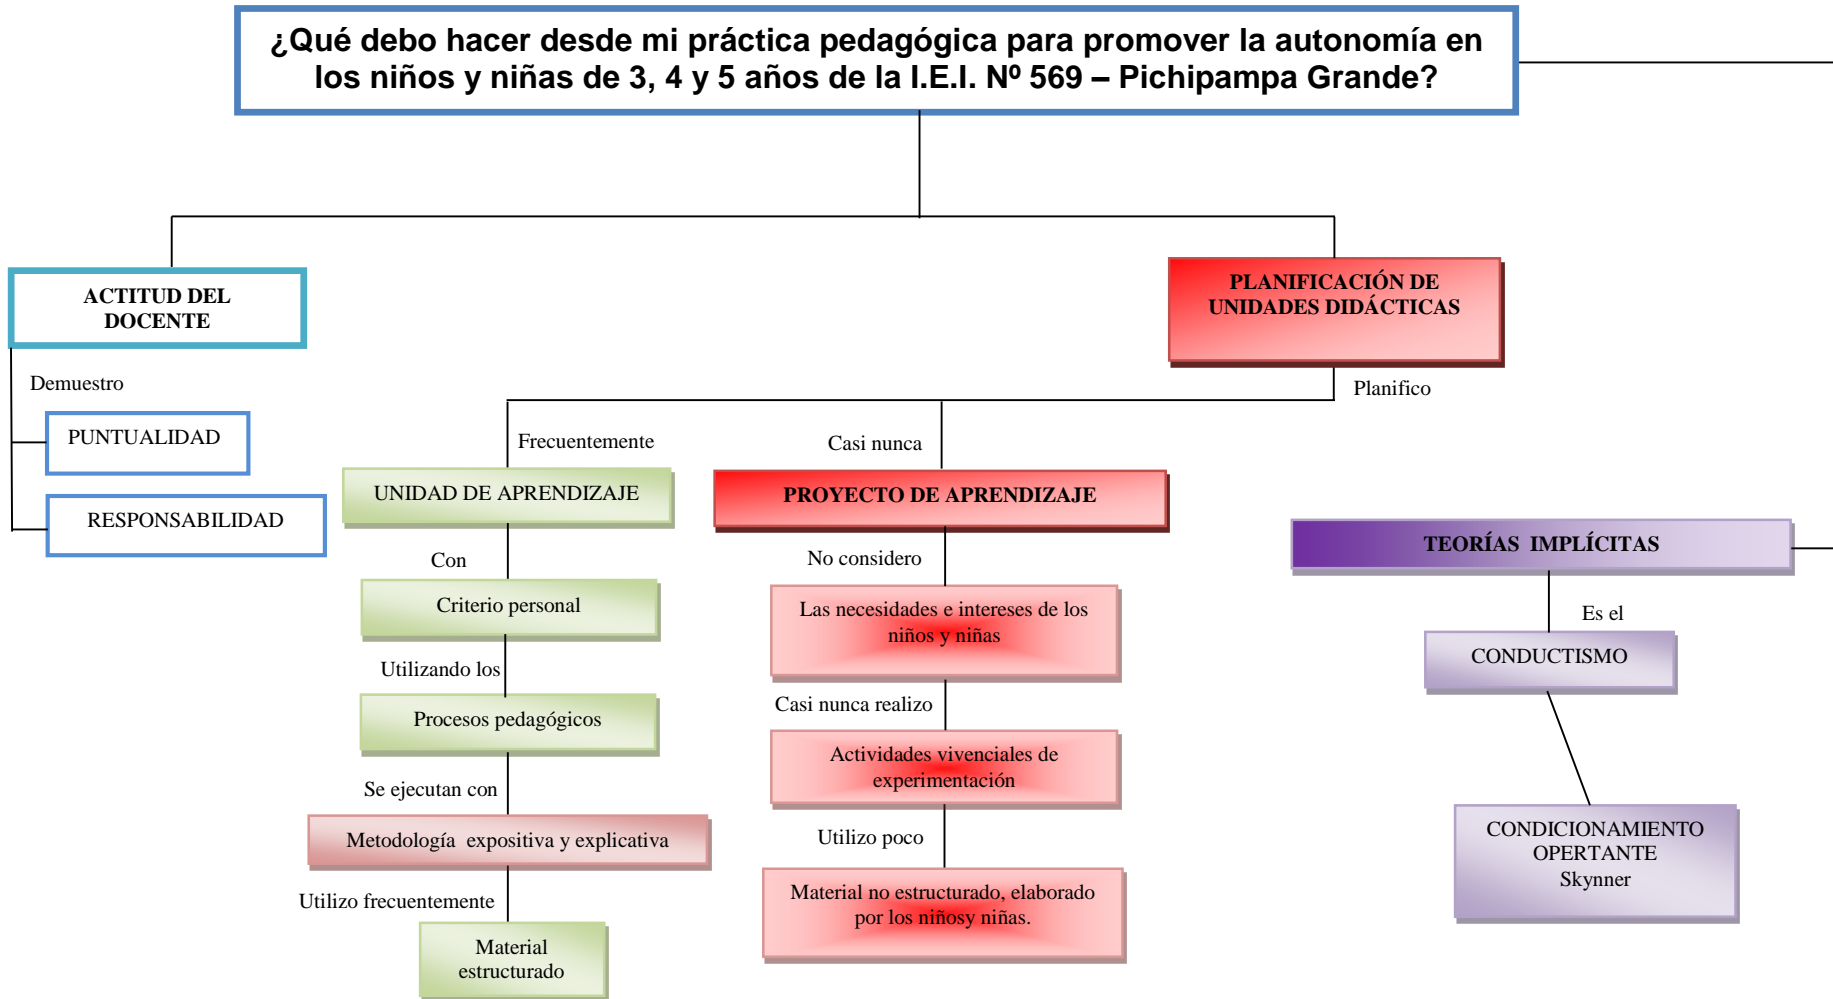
¿Qué debo hacer desde mi práctica pedagógica para promover la autonomía en los niños y niñas de 3, 4 y 5 años de la I.E.I. Nº 569 – Pichipampa Grande?

ACTITUD DEL DOCENTE

Demuestro

PUNTUALIDAD

RESPONSABILIDAD

PLANIFICACIÓN DE UNIDADES DIDÁCTICAS

Planifico

Frecuentemente

UNIDAD DE APRENDIZAJE

Con

Criterio personal

Utilizando los

Procesos pedagógicos

Se ejecutan con

Metodología expositiva y explicativa

Utilizo frecuentemente

Material estructurado

Casi nunca

PROYECTO DE APRENDIZAJE

No considero

Las necesidades e intereses de los niños y niñas

Casi nunca realizo

Actividades vivenciales de experimentación

Utilizo poco

Material no estructurado, elaborado por los niñosy niñas.

TEORÍAS IMPLÍCITAS

Es el

CONDUCTISMO

CONDICIONAMIENTO OPERTANTE Skynner